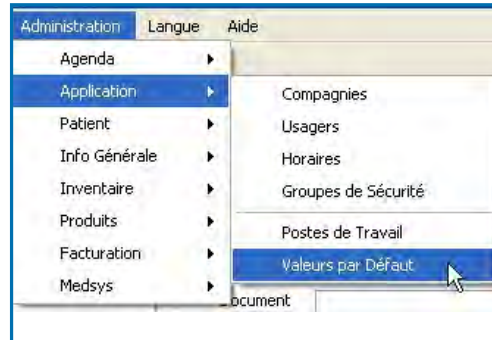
Administration Langue Aide

Agenda
Application
Patient
Info Générale
Inventaire
Produits
Facturation
Medsys

Compagnies
Usagers
Horaires
Groupes de Sécurité
Postes de Travail
Valeurs par Défaut

ocument